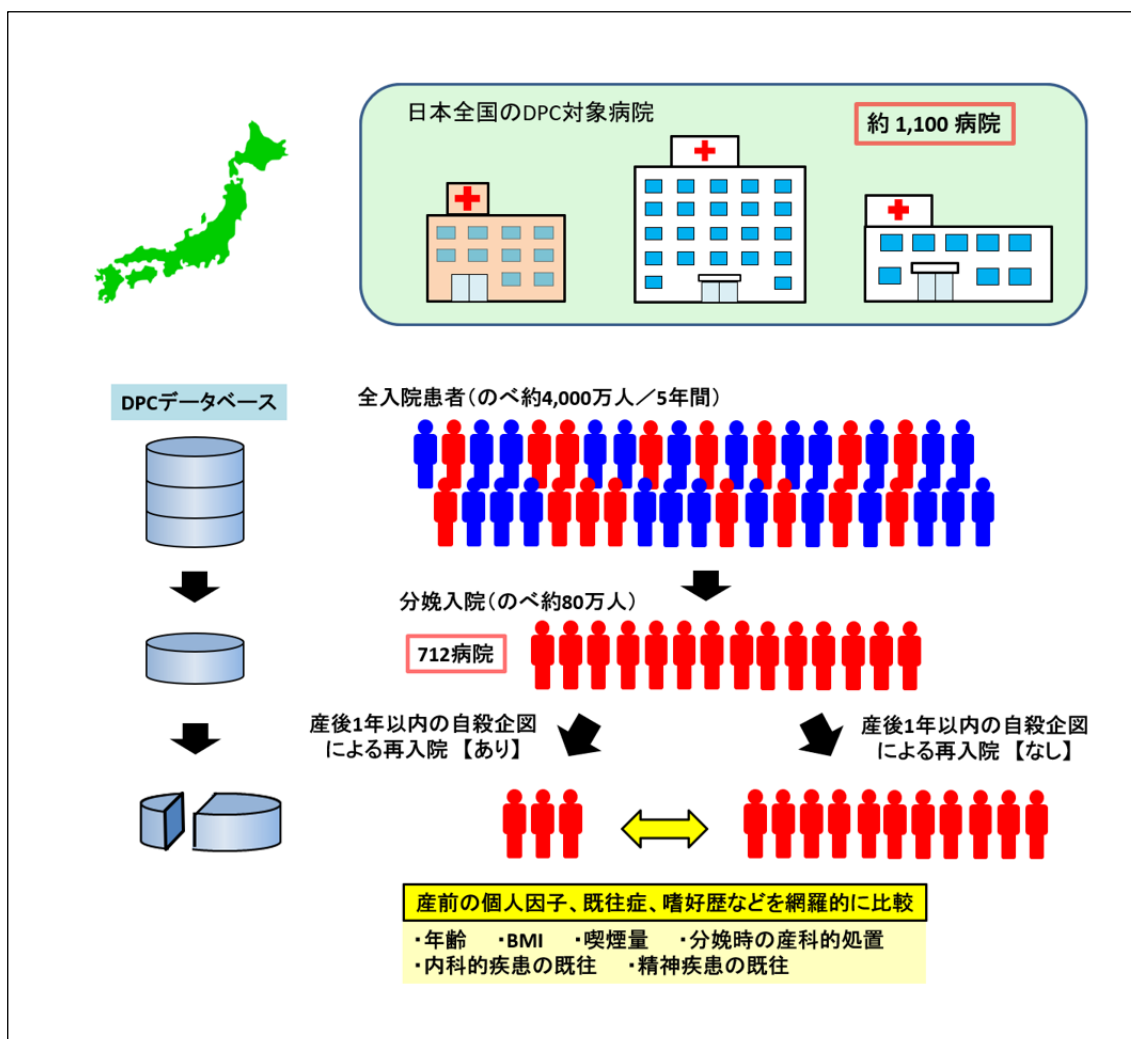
日本全国のDPC対象病院

約 1,100 病院

DPCデータベース

全入院患者（のべ約4,000万人／5年間）

分娩入院（のべ約80万人）

712病院

産後1年以内の自殺企図による再入院【あり】

産後1年以内の自殺企図による再入院【なし】

産前の個人因子、既往症、嗜好歴などを網羅的に比較

・年齢　・BMI　・喫煙量　・分娩時の産科的処置
・内科的疾患の既往　・精神疾患の既往